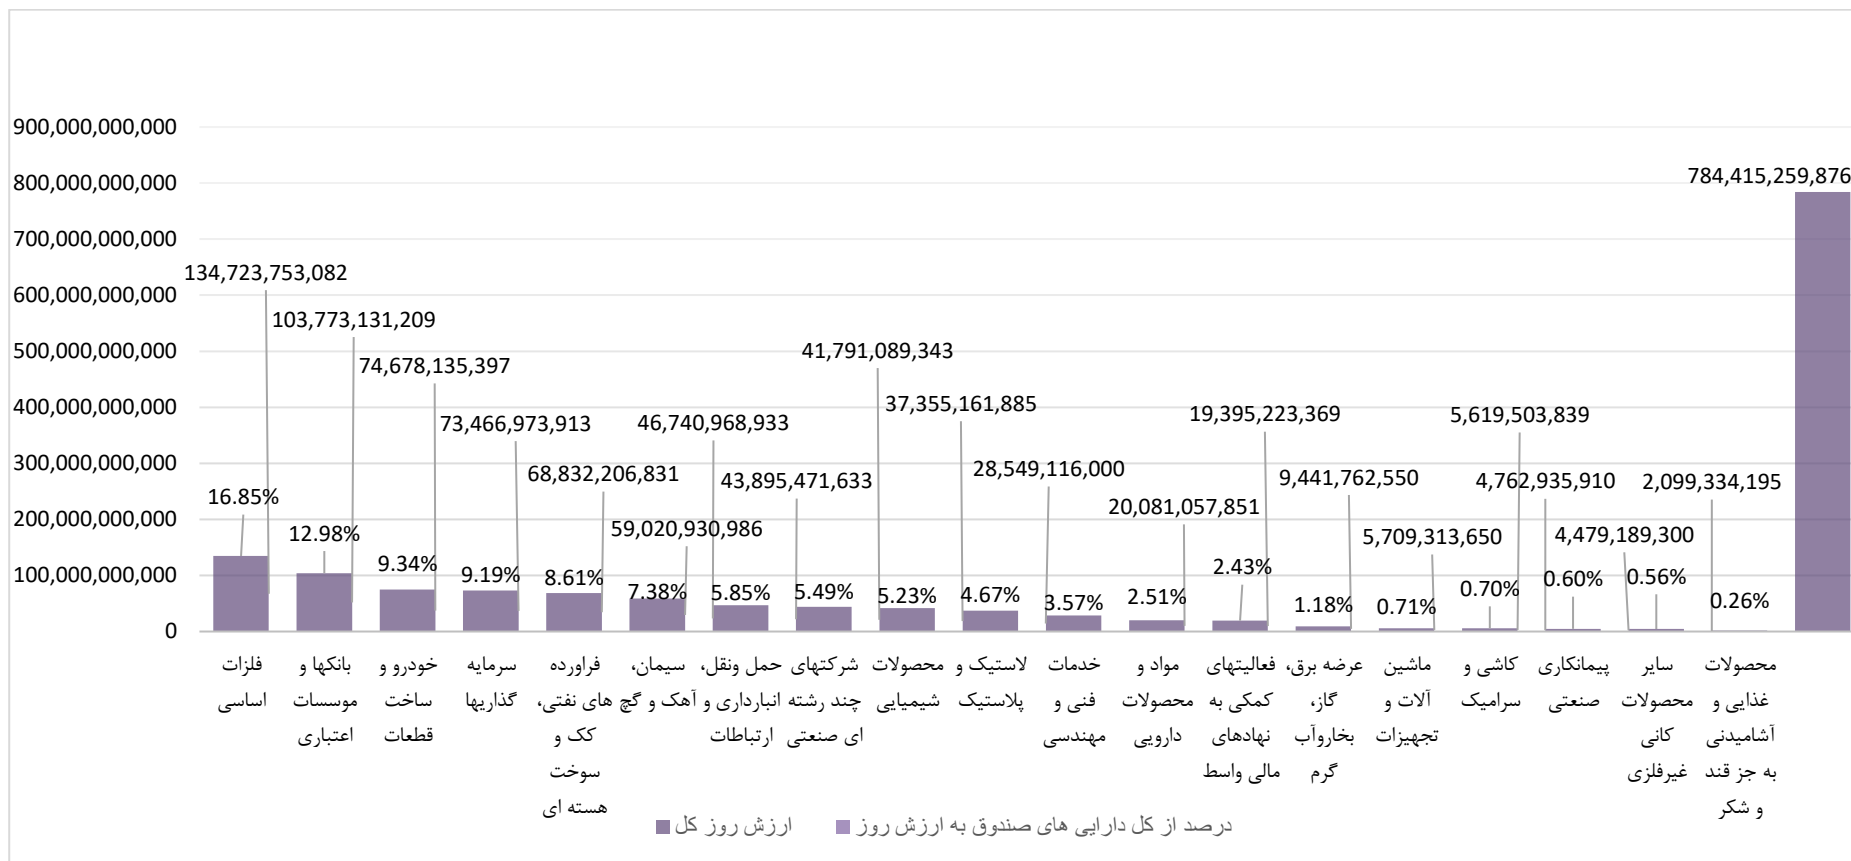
900,000,000,000
800,000,000,000
700,000,000,000
600,000,000,000
500,000,000,000
400,000,000,000
300,000,000,000
200,000,000,000
100,000,000,000
0

784,415,259,876
134,723,753,082
103,773,131,209
74,678,135,397
73,466,973,913
68,832,206,831
59,020,930,986
46,740,968,933
43,895,471,633
41,791,089,343
37,355,161,885
28,549,116,000
20,081,057,851
19,395,223,369
9,441,762,550
5,709,313,650
5,619,503,839
4,762,935,910
4,479,189,300
2,099,334,195

16.85%
12.98%
9.34%
9.19%
8.61%
7.38%
5.85%
5.49%
5.23%
4.67%
3.57%
2.51%
2.43%
1.18%
0.71%
0.70%
0.60%
0.56%
0.26%

فلزات اساسی
بانکها و موسسات اعتباری
خودرو و ساخت قطعات
سرمایه گذاریها
فراورده های نفتی، کک و سوخت هسته ای
سیمان، آهک و گچ
حمل ونقل، انبارداری و ارتباطات
شرکتهای چند رشته ای صنعتی
محصولات شیمیایی
لاستیک و پلاستیک
خدمات فنی و مهندسی
مواد و محصولات دارویی
فعالیتهای کمکی به نهادهای مالی واسط
عرضه برق، گاز، بخاروآب گرم
ماشین آلات و تجهیزات
کاشی و سرامیک
پیمانکاری صنعتی
سایر محصولات کانی غیرفلزی
محصولات غذایی و آشامیدنی به جز قند و شکر

ارزش روز کل
درصد از کل دارایی های صندوق به ارزش روز